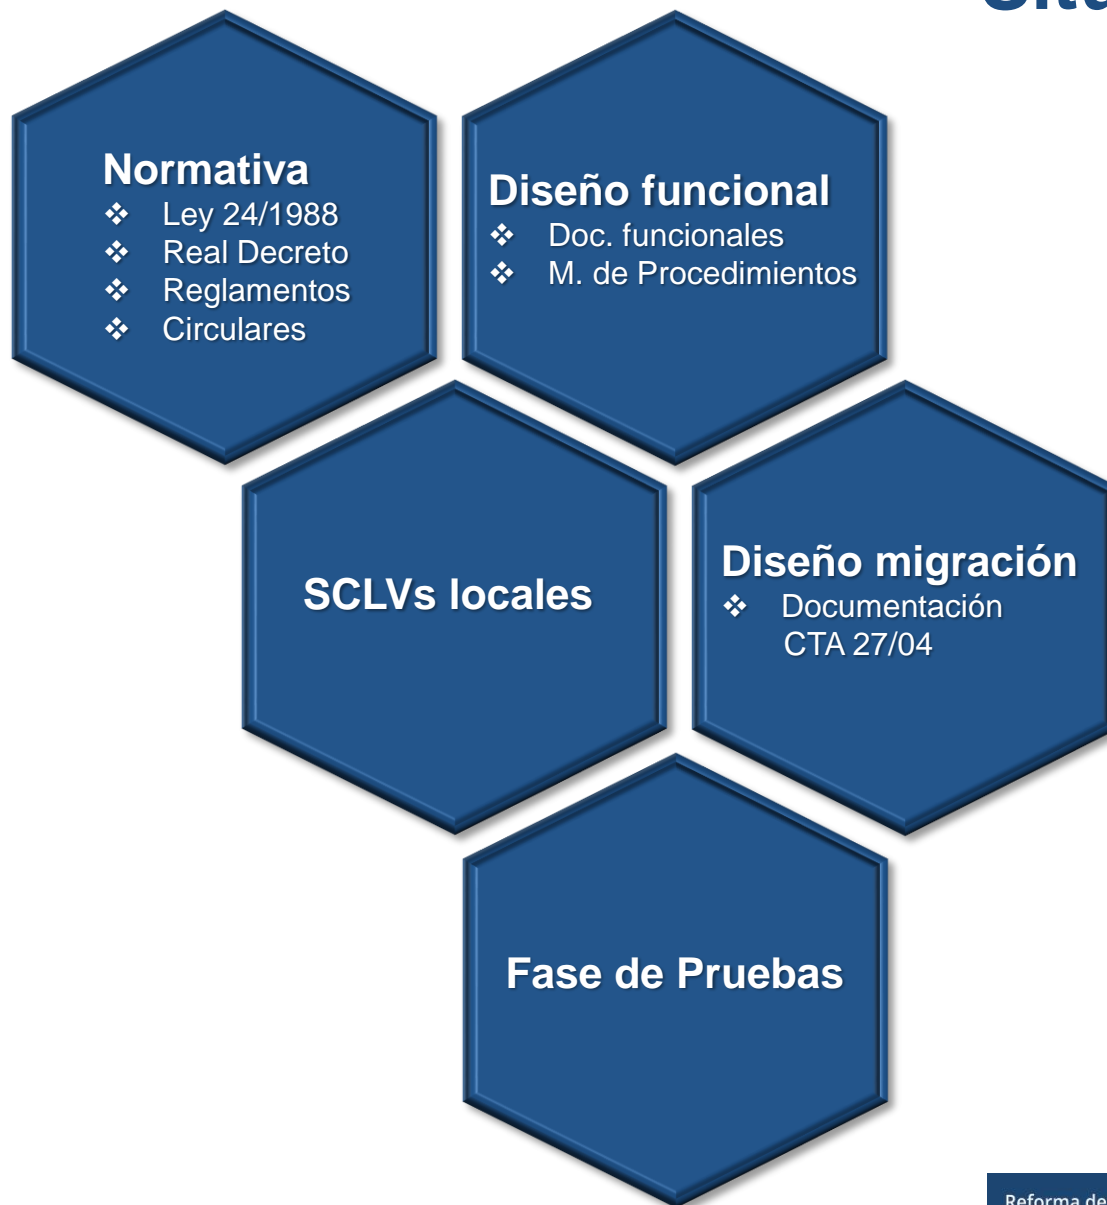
Normativa
❖ Ley 24/1988
❖ Real Decreto
❖ Reglamentos
❖ Circulares

Diseño funcional
❖ Doc. funcionales
❖ M. de Procedimientos

SCLVs locales

Diseño migración
❖ Documentación CTA 27/04

Fase de Pruebas

Reforma de